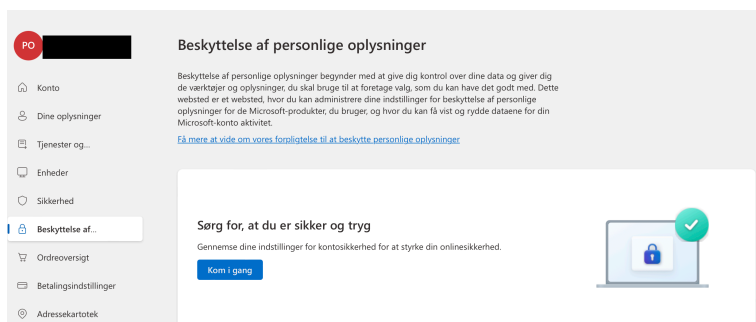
PO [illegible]

Konto

Dine oplysninger

Tjenester og...

Enheder

Sikkerhed

Beskyttelse af...

Ordreoversigt

Betalingsindstillinger

Adressekartotek

Beskyttelse af personlige oplysninger

Beskyttelse af personlige oplysninger begynder med at give dig kontrol over dine data og giver dig de værktøjer og oplysninger, du skal bruge til at foretage valg, som du kan have det godt med. Dette websted er et websted, hvor du kan administrere dine indstillinger for beskyttelse af personlige oplysninger for de Microsoft-produkter, du bruger, og hvor du kan få vist og rydde dataene for din Microsoft-konto aktivitet.

Få mere at vide om vores forpligtelse til at beskytte personlige oplysninger

Sørg for, at du er sikker og tryg

Gennemse dine indstillinger for kontosikkerhed for at styrke din onlinesikkerhed.

Kom i gang